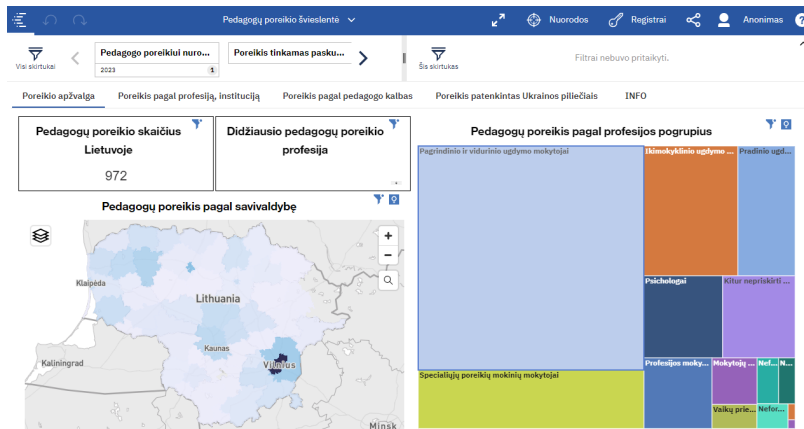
Pedagogų poreikio švieslentė

Nuorodos

Registrai

Anonimas

Visi skirtukai

Pedagogo poreikiui nuro...

2023

1

Poreikis tinkamas pasku...

Šis skirtukas

Filtrai nebuvo pritaikyti.

Poreikio apžvalga

Poreikis pagal profesiją, instituciją

Poreikis pagal pedagogo kalbas

Poreikis patenkintas Ukrainos piliečiais

INFO

Pedagogų poreikio skaičius Lietuvoje

972

Didžiausio pedagogų poreikio profesija

Pedagogų poreikis pagal profesijos pogrupius

Pedagogų poreikis pagal savivaldybę

Klaipėda

Lithuania

Kaunas

Vilnius

Kaliningrad

Minsk

Pagrindinio ir vidurinio ugdymo mokytojai

Ikimokyklinio ugdymo ...

Pradinio ugd...

Psichologai

Kitur nepriskirti ...

Specialiųjų poreikių mokinių mokytojai

Profesijos moky...

Mokytojų ...

Nef...

Vaikų prie...

Nefor...